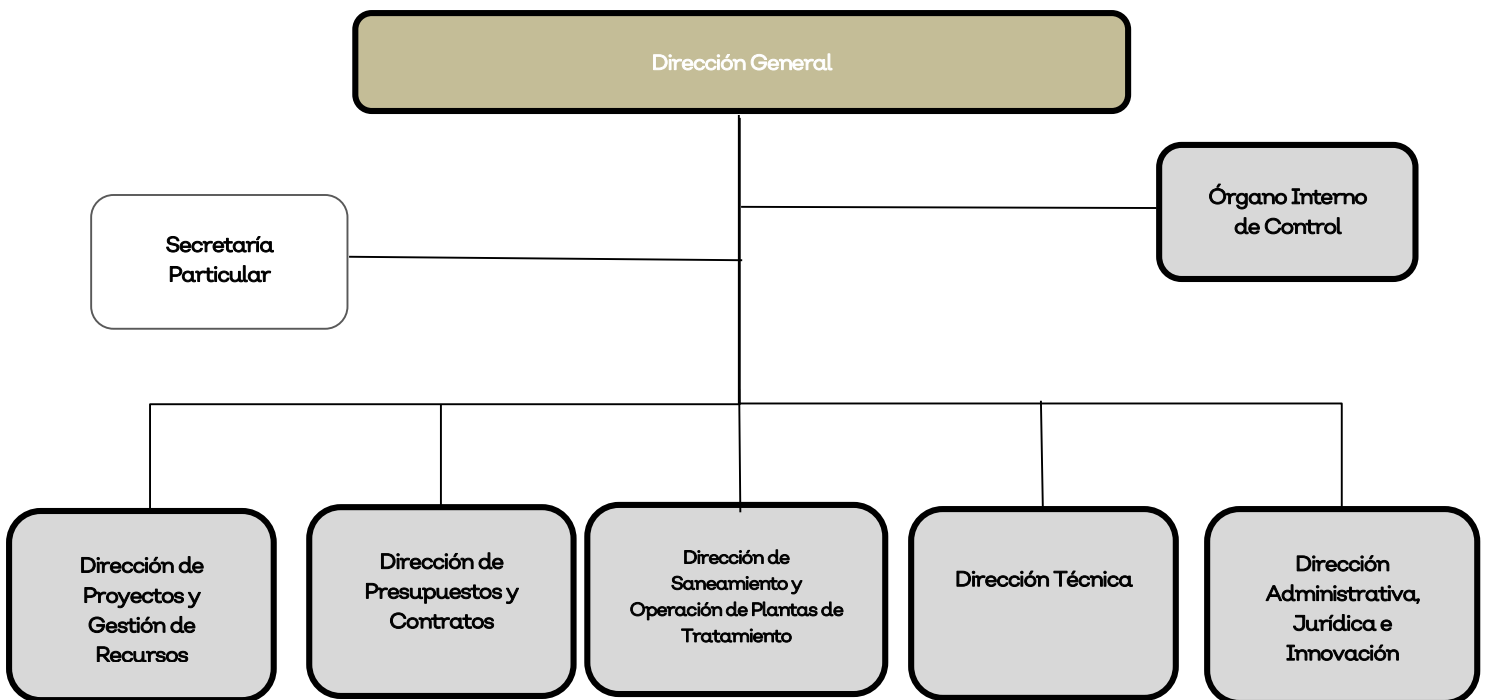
Dirección General

Secretaría Particular

Órgano Interno de Control

Dirección de Proyectos y Gestión de Recursos

Dirección de Presupuestos y Contratos

Dirección de Saneamiento y Operación de Plantas de Tratamiento

Dirección Técnica

Dirección Administrativa, Jurídica e Innovación